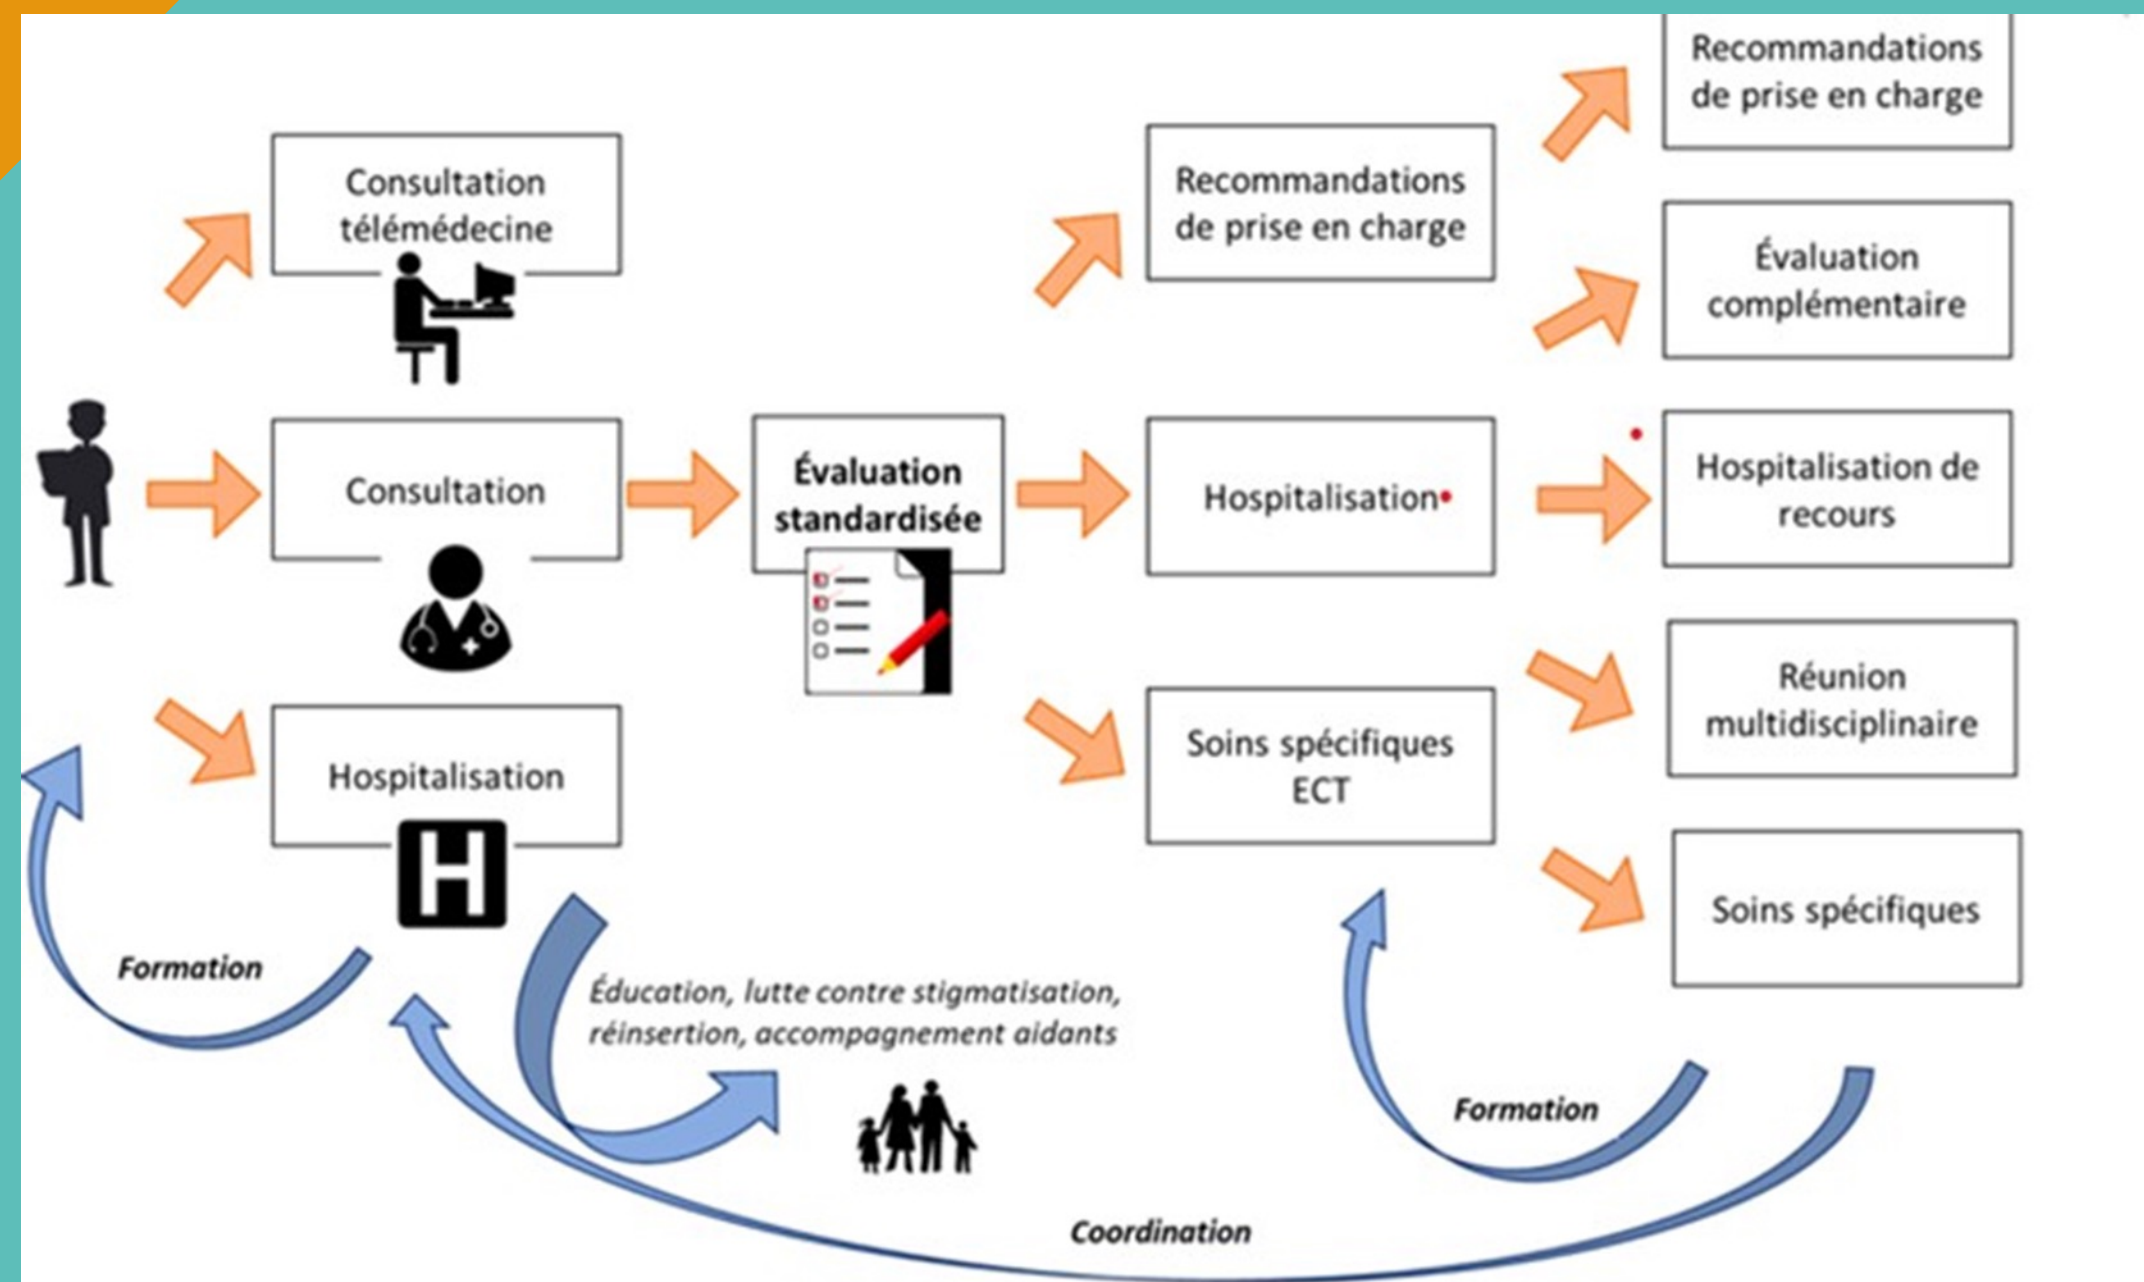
Consultation télémédecine

Consultation

Hospitalisation

Évaluation standardisée

Recommandations de prise en charge

Hospitalisation

Soins spécifiques ECT

Recommandations de prise en charge

Évaluation complémentaire

Hospitalisation de recours

Réunion multidisciplinaire

Soins spécifiques

Formation

Éducation, lutte contre stigmatisation, réinsertion, accompagnement aidants

Formation

Coordination